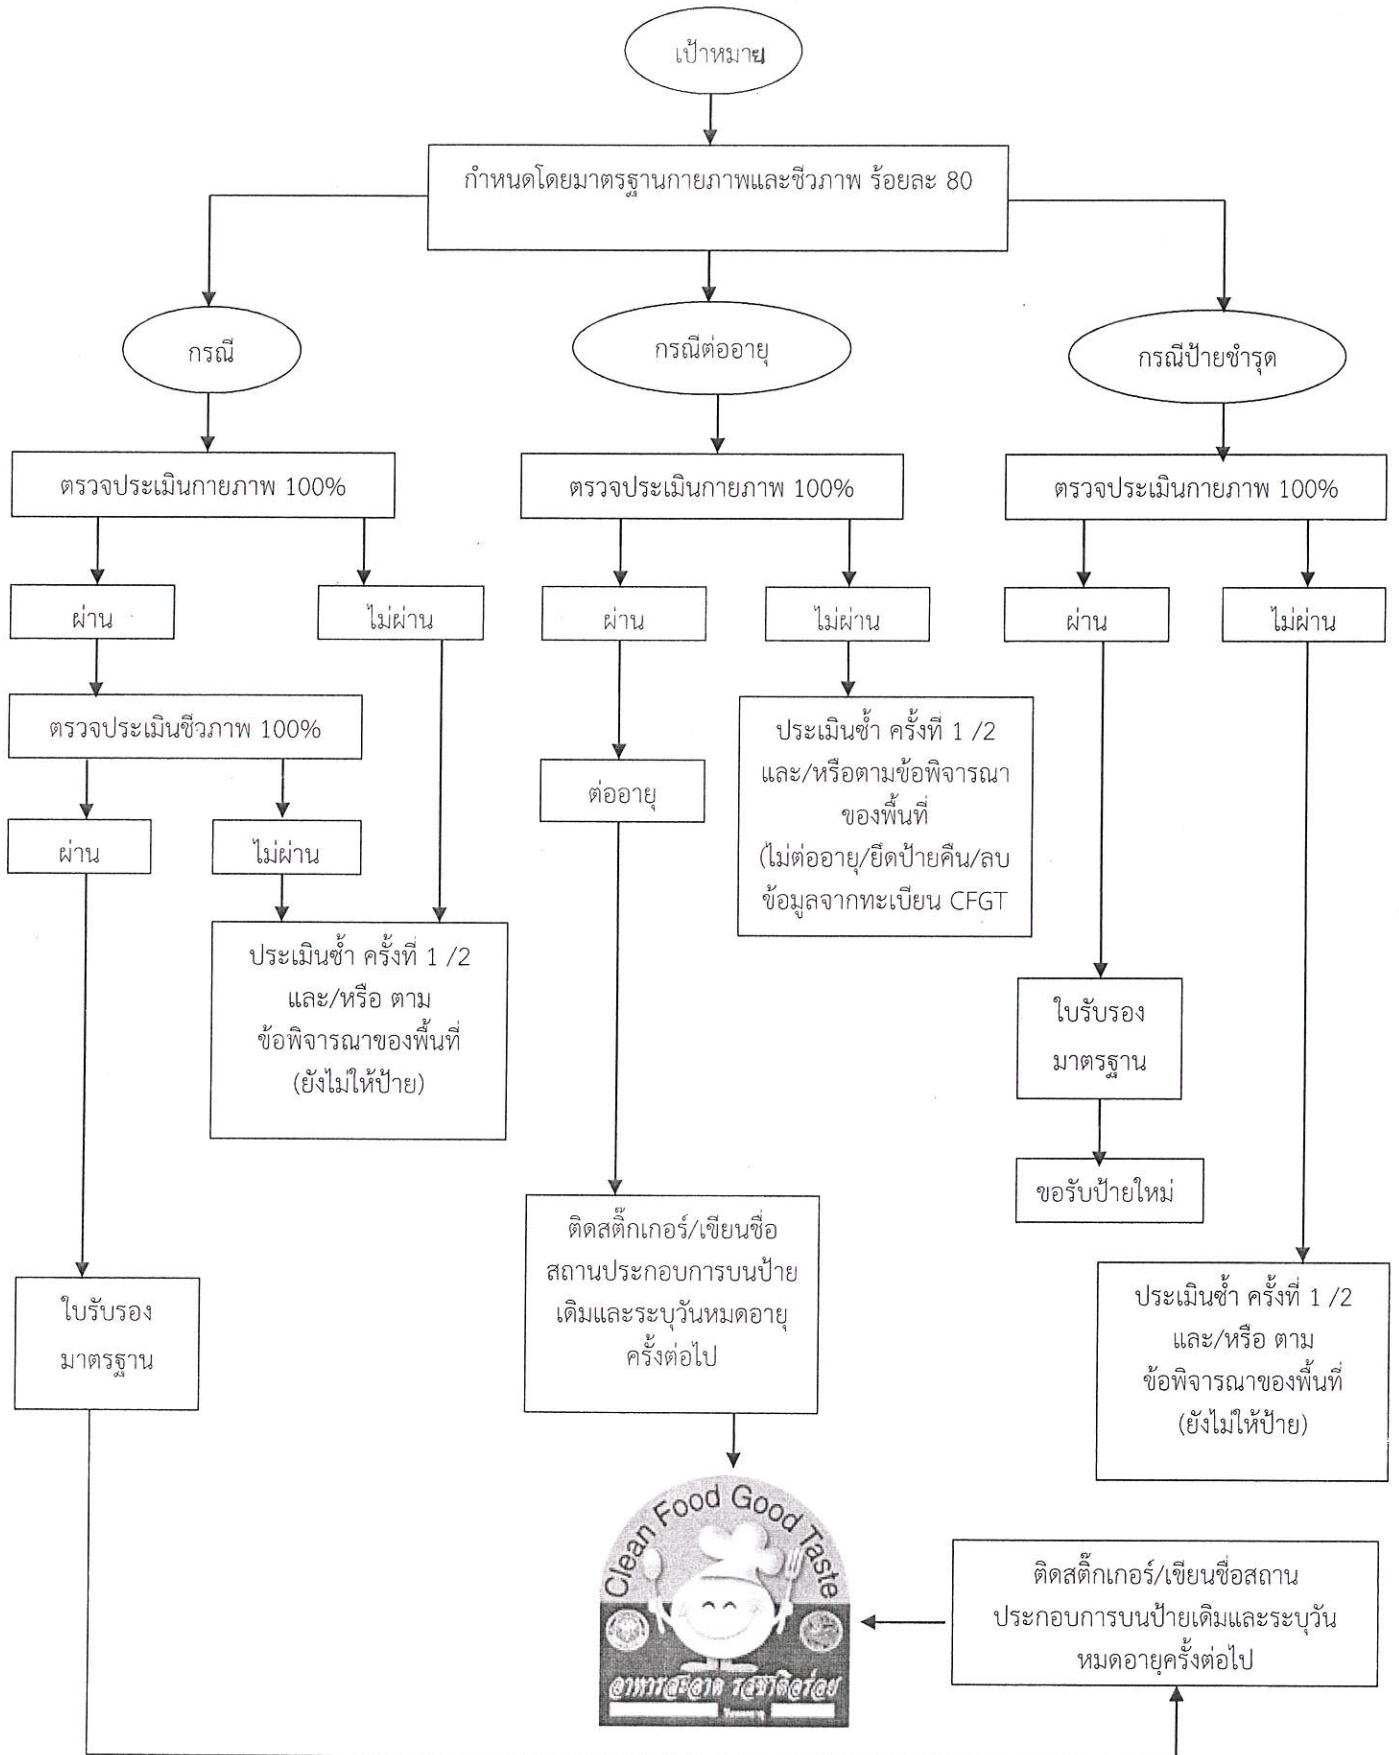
เป้าหมาย

กำหนดโดยมาตรฐานกายภาพและชีวภาพ ร้อยละ 80

กรณี

ตรวจประเมินกายภาพ 100%

ผ่าน

ไม่ผ่าน

ตรวจประเมินชีวภาพ 100%

ผ่าน

ไม่ผ่าน

ประเมินซ้ำ ครั้งที่ 1 /2 และ/หรือ ตาม ข้อพิจารณาของพื้นที่ (ยังไม่ให้ป้าย)

ใบรับรอง มาตรฐาน

กรณีต่ออายุ

ตรวจประเมินกายภาพ 100%

ผ่าน

ไม่ผ่าน

ต่ออายุ

ประเมินซ้ำ ครั้งที่ 1 /2 และ/หรือตามข้อพิจารณา ของพื้นที่ (ไม่ต่ออายุ/ยึดป้ายคืน/ลบ ข้อมูลจากทะเบียน CFGT

ติดสติ๊กเกอร์/เขียนชื่อ สถานประกอบการบนป้าย เดิมและระบุวันหมดอายุ ครั้งต่อไป

Clean Food Good Taste

อาหารสะอาด รสชาติอร่อย

กรณีป้ายชำรุด

ตรวจประเมินกายภาพ 100%

ผ่าน

ไม่ผ่าน

ใบรับรอง มาตรฐาน

ขอรับป้ายใหม่

ประเมินซ้ำ ครั้งที่ 1 /2 และ/หรือ ตาม ข้อพิจารณาของพื้นที่ (ยังไม่ให้ป้าย)

ติดสติ๊กเกอร์/เขียนชื่อสถาน ประกอบการบนป้ายเดิมและระบุวัน หมดอายุครั้งต่อไป